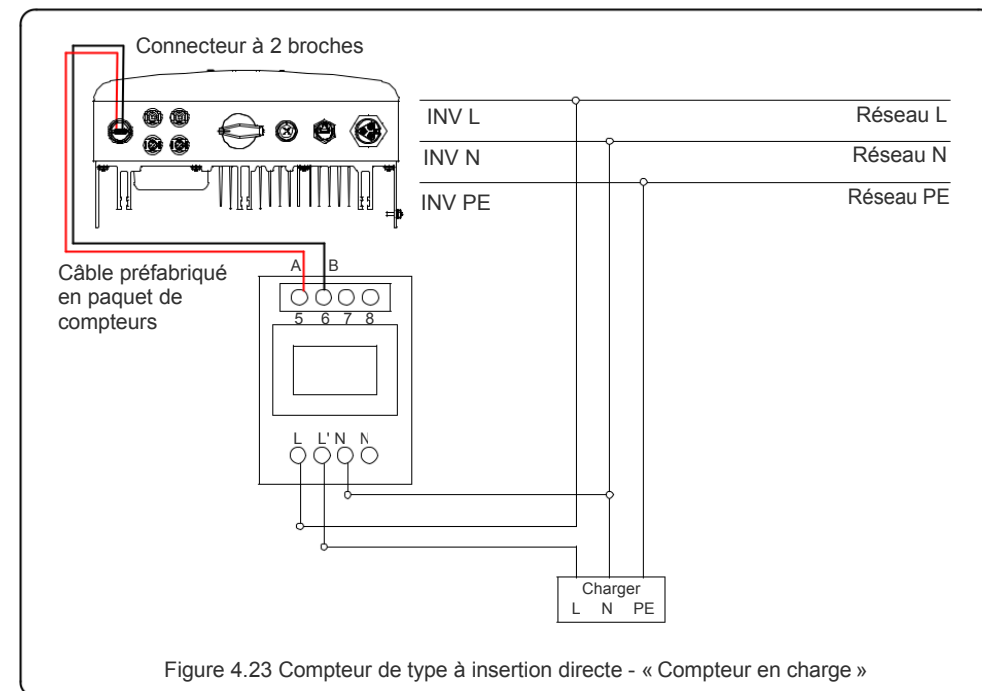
Connecteur à 2 broches

INV L
INV N
INV PE

Réseau L
Réseau N
Réseau PE

Câble préfabriqué en paquet de compteurs

A B

5 6 7 8

L L' N N

Charger
L N PE

Figure 4.23 Compteur de type à insertion directe - « Compteur en charge »